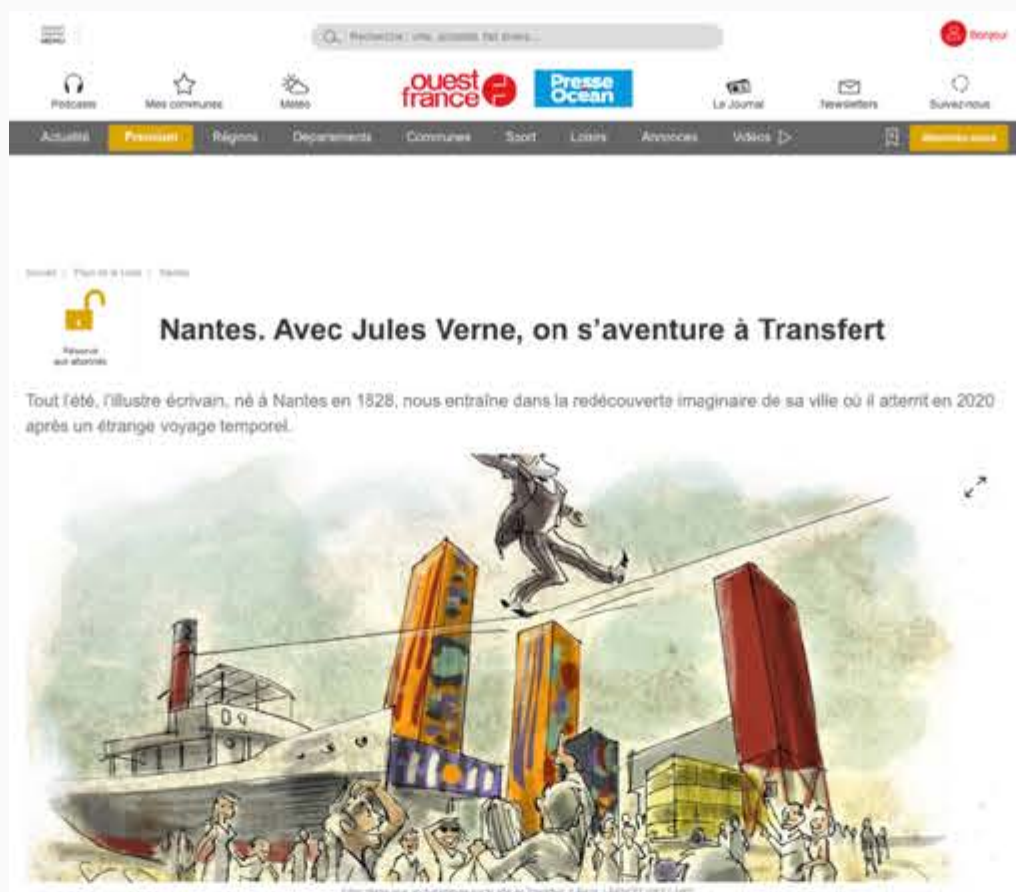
MENU

Recherche : une actualité, fait divers...

Bonjour

Podcasts

Mes communes

Météo

ouest france

Presse Océan

Le Journal

Newsletters

Suivez-nous

Actualité

Premium

Régions

Départements

Communes

Sport

Loisirs

Annonces

Vidéos

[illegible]

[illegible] | Pays de la Loire | Nantes

Réservé aux abonnés

Nantes. Avec Jules Verne, on s'aventure à Transfert

Tout l'été, l'illustre écrivain, né à Nantes en 1828, nous entraîne dans la redécouverte imaginaire de sa ville où il atterrit en 2020 après un étrange voyage temporel.

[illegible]